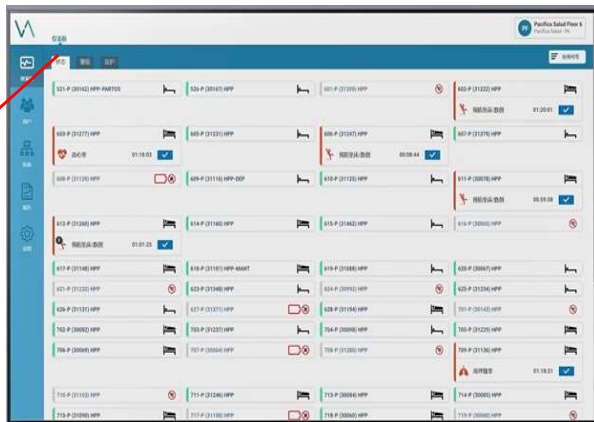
仪表板

状态　警报　维护

PF Pacifica Salud Floor 6
Pacifica Salud - PA

应用程序

521-P (30162) HPP-PARTOS
526-P (30167) HPP
601-P (31209) HPP
602-P (31222) HPP
预防坠床/跌倒　01:20:01

603-P (31277) HPP
出心率　01:18:03
605-P (31231) HPP
606-P (31247) HPP
预防坠床/跌倒　00:08:44
607-P (31379) HPP

608-P (31129) HPP
609-P (31116) HPP-DEP
610-P (31125) HPP
611-P (30078) HPP
预防坠床/跌倒　00:59:08

613-P (31268) HPP
预防坠床/跌倒　01:01:25
614-P (31140) HPP
615-P (31462) HPP
616-P (30065) HPP

617-P (31148) HPP
618-P (31181) HPP-MANT
619-P (31088) HPP
620-P (30067) HPP
621-P (31232) HPP
622-P (31348) HPP
624-P (30092) HPP
625-P (31234) HPP
626-P (31131) HPP
627-P (31371) HPP
628-P (31154) HPP
701-P (30143) HPP
702-P (30050) HPP
703-P (31237) HPP
704-P (31096) HPP
705-P (31225) HPP
706-P (30009) HPP
707-P (30064) HPP
708-P (31283) HPP
709-P (31136) HPP
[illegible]　01:16:21

710-P (31103) HPP
711-P (31246) HPP
712-P (30084) HPP
714-P (30085) HPP
715-P (31098) HPP
716-P (31188) HPP
718-P (30060) HPP
719-P (30088) HPP